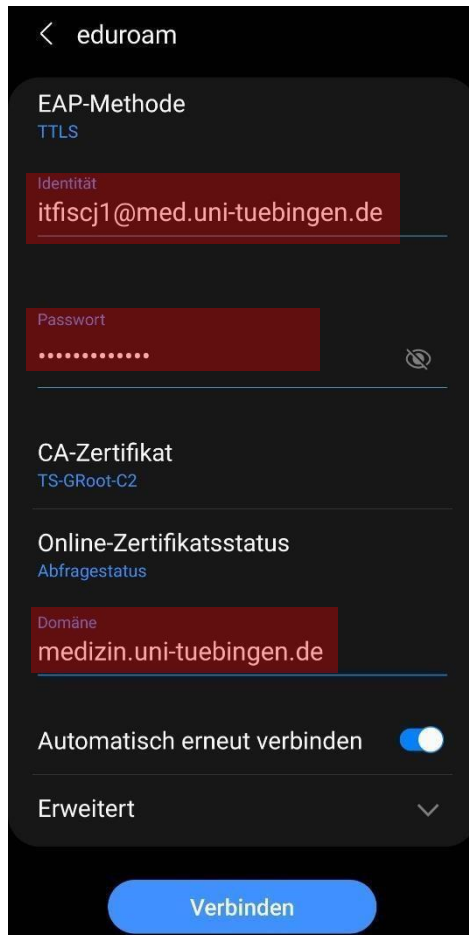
< eduroam

EAP-Methode
TTLS

Identität
itfiscj1@med.uni-tuebingen.de

Passwort
•••••••••••••

CA-Zertifikat
TS-GRoot-C2

Online-Zertifikatsstatus
Abfragestatus

Domäne
medizin.uni-tuebingen.de

Automatisch erneut verbinden

Erweitert

Verbinden